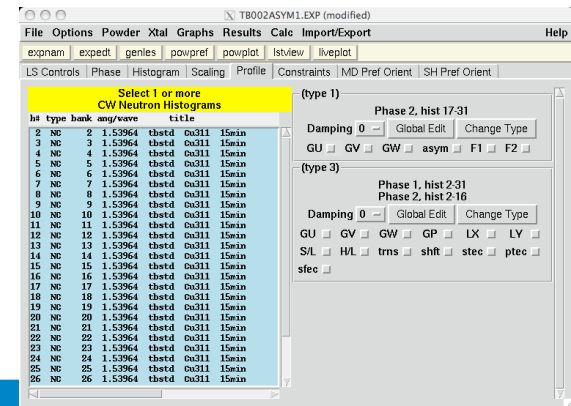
TB002ASYM1.EXP (modified)

File Options Powder Xtal Graphs Results Calc Import/Export Help

expnam expedt genles powpref powplot lstview liveplot

LS Controls | Phase | Histogram | Scaling | Profile | Constraints | MD Pref Orient | SH Pref Orient

Select 1 or more
CW Neutron Histograms

| h# | type | bank | ang/wave | title | | |
|---|---|---|---|---|---|---|
| 2 | NC | 2 | 1.53964 | tbstd | Cu311 | 15min |
| 3 | NC | 3 | 1.53964 | tbstd | Cu311 | 15min |
| 4 | NC | 4 | 1.53964 | tbstd | Cu311 | 15min |
| 5 | NC | 5 | 1.53964 | tbstd | Cu311 | 15min |
| 6 | NC | 6 | 1.53964 | tbstd | Cu311 | 15min |
| 7 | NC | 7 | 1.53964 | tbstd | Cu311 | 15min |
| 8 | NC | 8 | 1.53964 | tbstd | Cu311 | 15min |
| 9 | NC | 9 | 1.53964 | tbstd | Cu311 | 15min |
| 10 | NC | 10 | 1.53964 | tbstd | Cu311 | 15min |
| 11 | NC | 11 | 1.53964 | tbstd | Cu311 | 15min |
| 12 | NC | 12 | 1.53964 | tbstd | Cu311 | 15min |
| 13 | NC | 13 | 1.53964 | tbstd | Cu311 | 15min |
| 14 | NC | 14 | 1.53964 | tbstd | Cu311 | 15min |
| 15 | NC | 15 | 1.53964 | tbstd | Cu311 | 15min |
| 16 | NC | 16 | 1.53964 | tbstd | Cu311 | 15min |
| 17 | NC | 17 | 1.53964 | tbstd | Cu311 | 15min |
| 18 | NC | 18 | 1.53964 | tbstd | Cu311 | 15min |
| 19 | NC | 19 | 1.53964 | tbstd | Cu311 | 15min |
| 20 | NC | 20 | 1.53964 | tbstd | Cu311 | 15min |
| 21 | NC | 21 | 1.53964 | tbstd | Cu311 | 15min |
| 22 | NC | 22 | 1.53964 | tbstd | Cu311 | 15min |
| 23 | NC | 23 | 1.53964 | tbstd | Cu311 | 15min |
| 24 | NC | 24 | 1.53964 | tbstd | Cu311 | 15min |
| 25 | NC | 25 | 1.53964 | tbstd | Cu311 | 15min |
| 26 | NC | 26 | 1.53964 | tbstd | Cu311 | 15min |

(type 1)
Phase 2, hist 17-31
Damping 0 Global Edit Change Type
GU GV GW asym F1 F2

(type 3)
Phase 1, hist 2-31
Phase 2, hist 2-16
Damping 0 Global Edit Change Type
GU GV GW GP LX LY
S/L H/L trns shft stec ptec
sfec